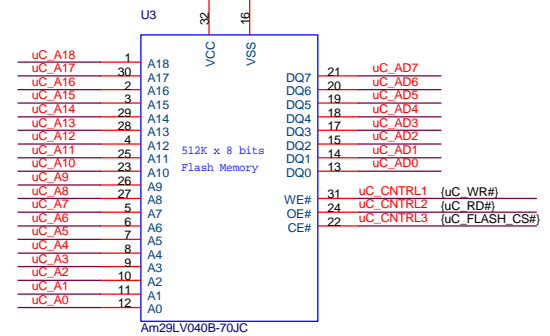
U3

32 VCC
16 VSS

uC_A18 1 A18
uC_A17 30 A17
uC_A16 2 A16
uC_A15 3 A15
uC_A14 29 A14
uC_A13 28 A13
uC_A12 4 A12
uC_A11 25 A11
uC_A10 23 A10
uC_A9 26 A9
uC_A8 27 A8
uC_A7 5 A7
uC_A6 6 A6
uC_A5 7 A5
uC_A4 8 A4
uC_A3 9 A3
uC_A2 10 A2
uC_A1 11 A1
uC_A0 12 A0

512K x 8 bits
Flash Memory

DQ7 21 uC_AD7
DQ6 20 uC_AD6
DQ5 19 uC_AD5
DQ4 18 uC_AD4
DQ3 17 uC_AD3
DQ2 15 uC_AD2
DQ1 14 uC_AD1
DQ0 13 uC_AD0

WE# 31 uC_CNTRL1 {uC_WR#}
OE# 24 uC_CNTRL2 {uC_RD#}
CE# 22 uC_CNTRL3 {uC_FLASH_CS#}

Am29LV040B-70JC